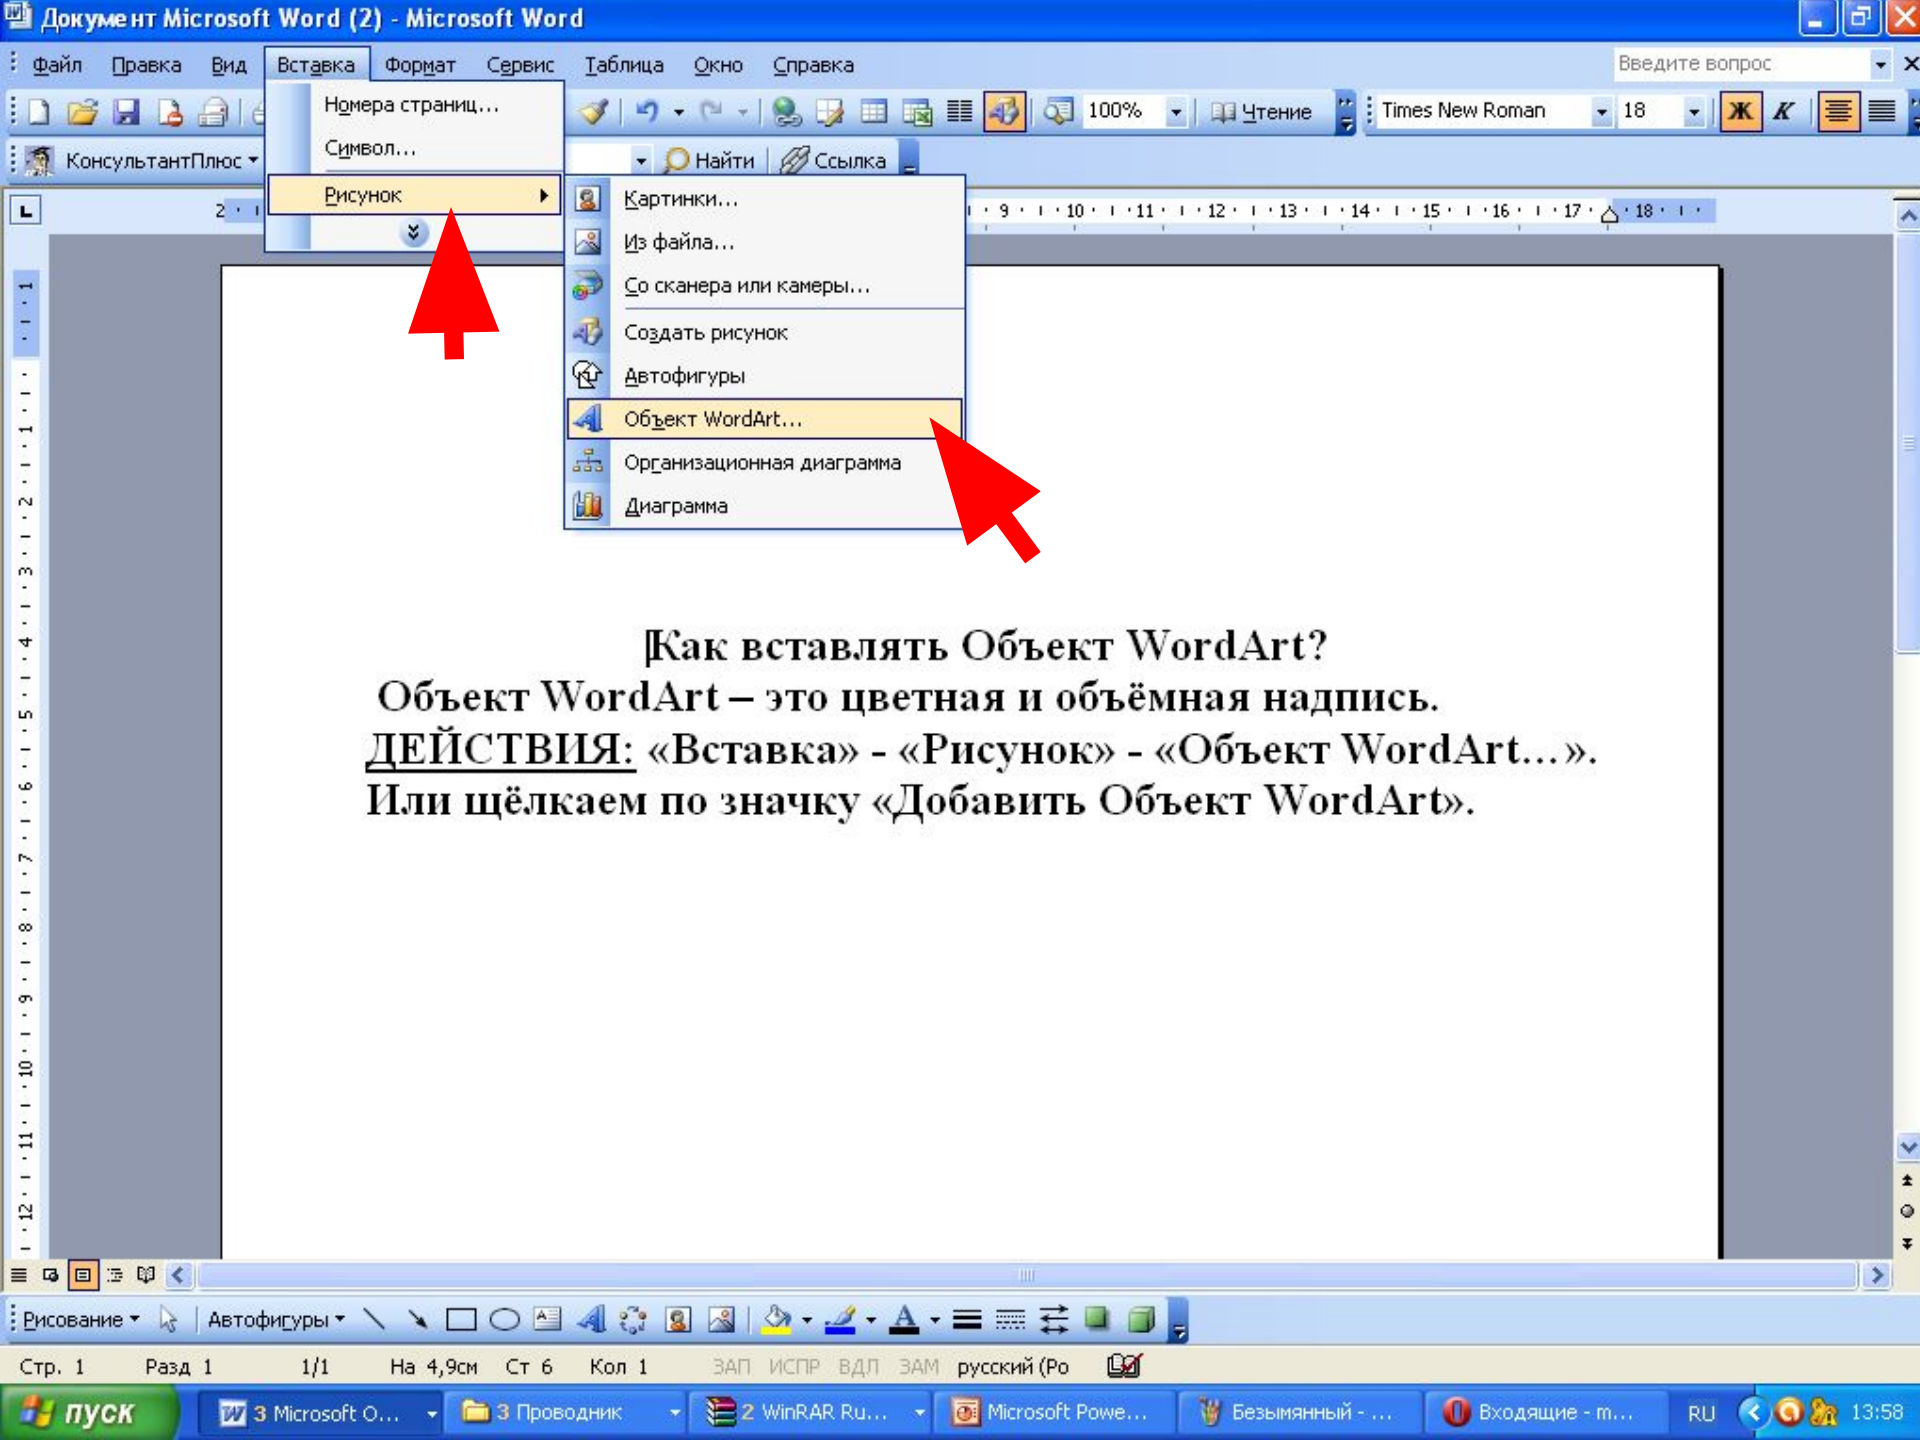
Документ Microsoft Word (2) - Microsoft Word

Файл Правка Вид Вставка Формат Сервис Таблица Окно Справка

Введите вопрос

100% Чтение Times New Roman 18 Ж К

КонсультантПлюс

Найти Ссылка

Номера страниц...
Символ...
Рисунок

Картинки...
Из файла...
Со сканера или камеры...
Создать рисунок
Автофигуры
Объект WordArt...
Организационная диаграмма
Диаграмма

2 · 9 · 10 · 11 · 12 · 13 · 14 · 15 · 16 · 17 · 18

Как вставлять Объект WordArt?
Объект WordArt – это цветная и объёмная надпись.
ДЕЙСТВИЯ: «Вставка» - «Рисунок» - «Объект WordArt...».
Или щёлкаем по значку «Добавить Объект WordArt».

Рисование Автофигуры

Стр. 1 Разд 1 1/1 На 4,9см Ст 6 Кол 1 ЗАП ИСПР ВДЛ ЗАМ русский (Ро

пуск 3 Microsoft O... 3 Проводник 2 WinRAR Ru... Microsoft Powe... Безымянный - ... Входящие - m... RU 13:58